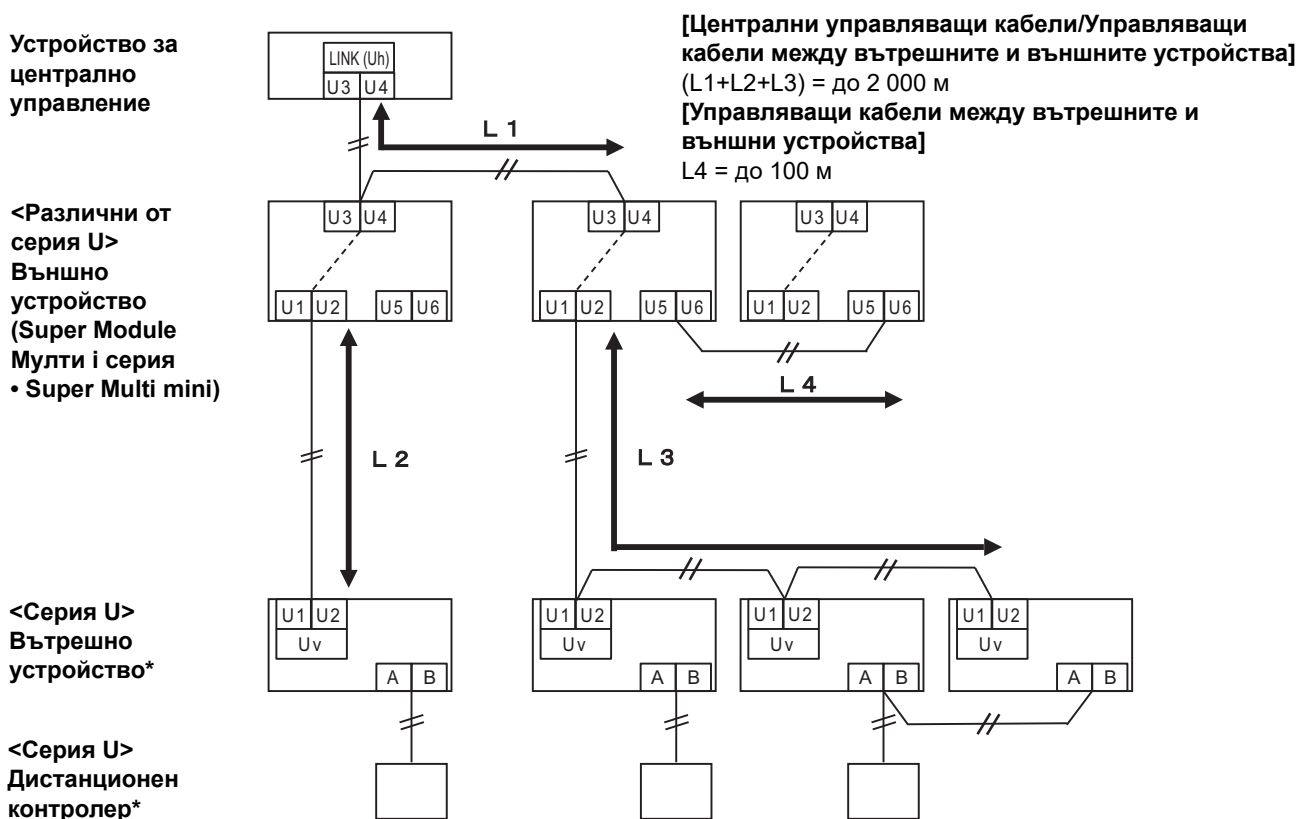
Устройство за централно управление

LINK (Uh)

U3 U4

[Централни управляващи кабели/Управляващи кабели между вътрешните и външните устройства]
(L1+L2+L3) = до 2 000 м
[Управляващи кабели между вътрешните и външни устройства]
L4 = до 100 м

L 1

<Различни от серия U> Външно устройство (Super Module Мулти і серия • Super Multi mini)

U3 U4
U1 U2 U5 U6

U3 U4
U1 U2 U5 U6

U3 U4
U1 U2 U5 U6

L 4

L 2

L 3

<Серия U> Вътрешно устройство*

U1 U2
Uv
A B

U1 U2
Uv
A B

U1 U2
Uv
A B

U1 U2
Uv
A B

<Серия U> Дистанционен контролер*